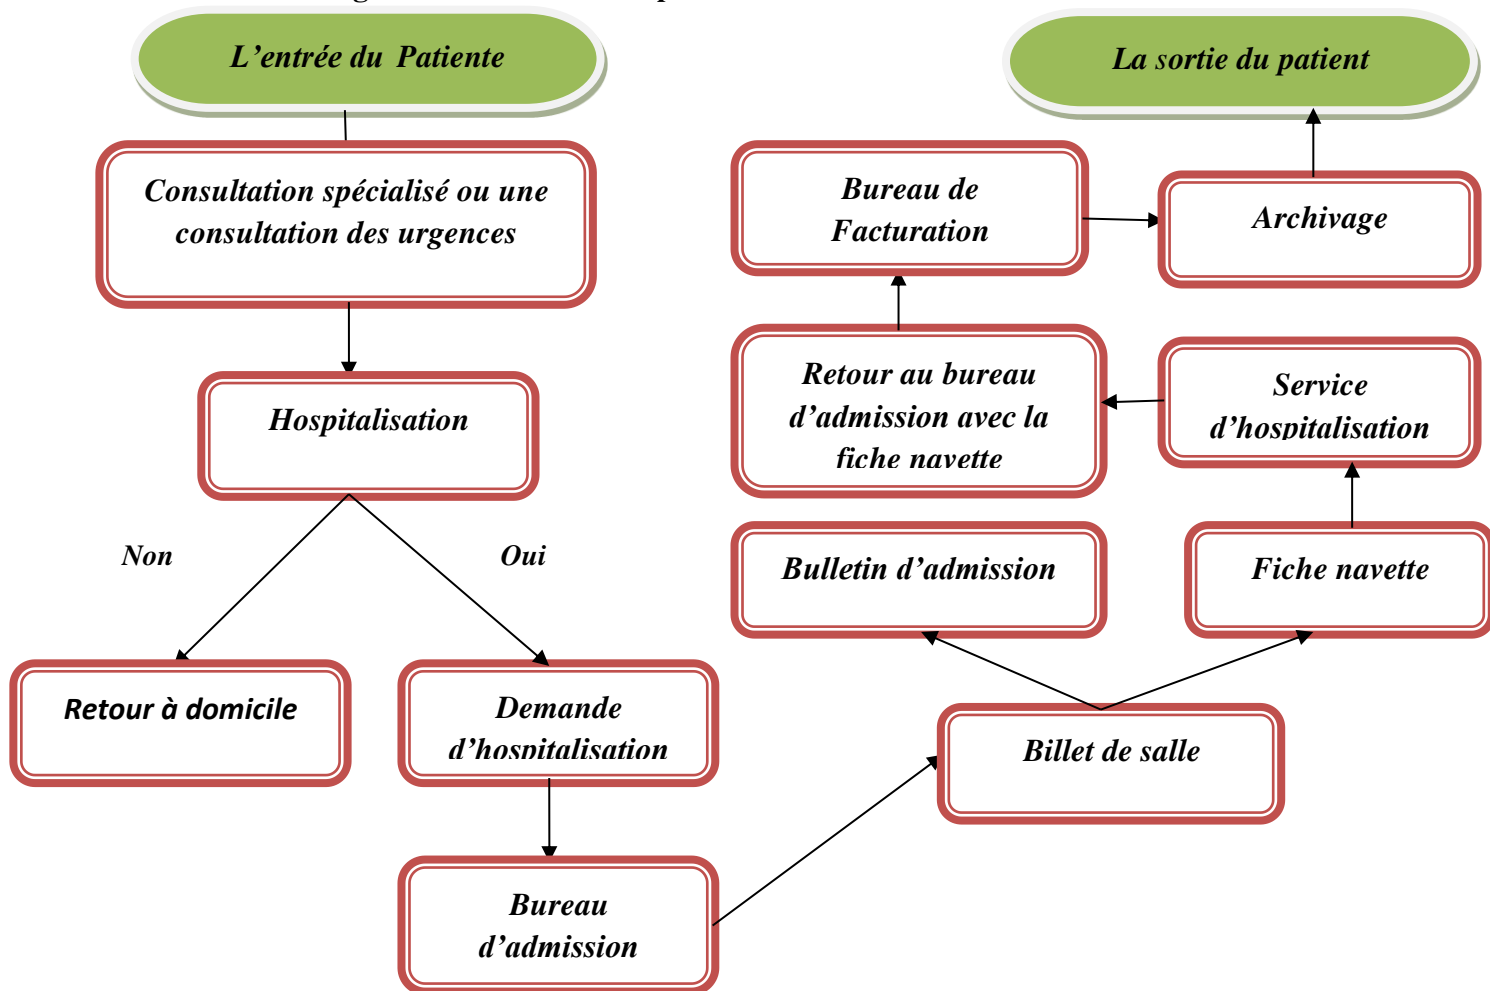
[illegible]

L’entrée du Patiente

Consultation spécialisé ou une consultation des urgences

Hospitalisation

Non

Oui

Retour à domicile

Demande d’hospitalisation

Bureau d’admission

Billet de salle

Bulletin d’admission

Fiche navette

Service d’hospitalisation

Retour au bureau d’admission avec la fiche navette

Bureau de Facturation

Archivage

La sortie du patient